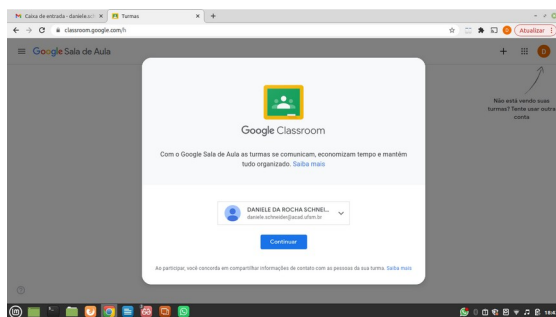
Caixa de entrada - daniele.sc ×
Turmas ×
+
classroom.google.com/h
Atualizar
Google Sala de Aula
+
D
Não está vendo suas turmas? Tente usar outra conta

Google Classroom

Com o Google Sala de Aula as turmas se comunicam, economizam tempo e mantêm tudo organizado. Saiba mais

DANIELE DA ROCHA SCHNEI...
daniele.schneider@acad.ufsm.br

Continuar

Ao participar, você concorda em compartilhar informações de contato com as pessoas da sua turma. Saiba mais

?
18:4